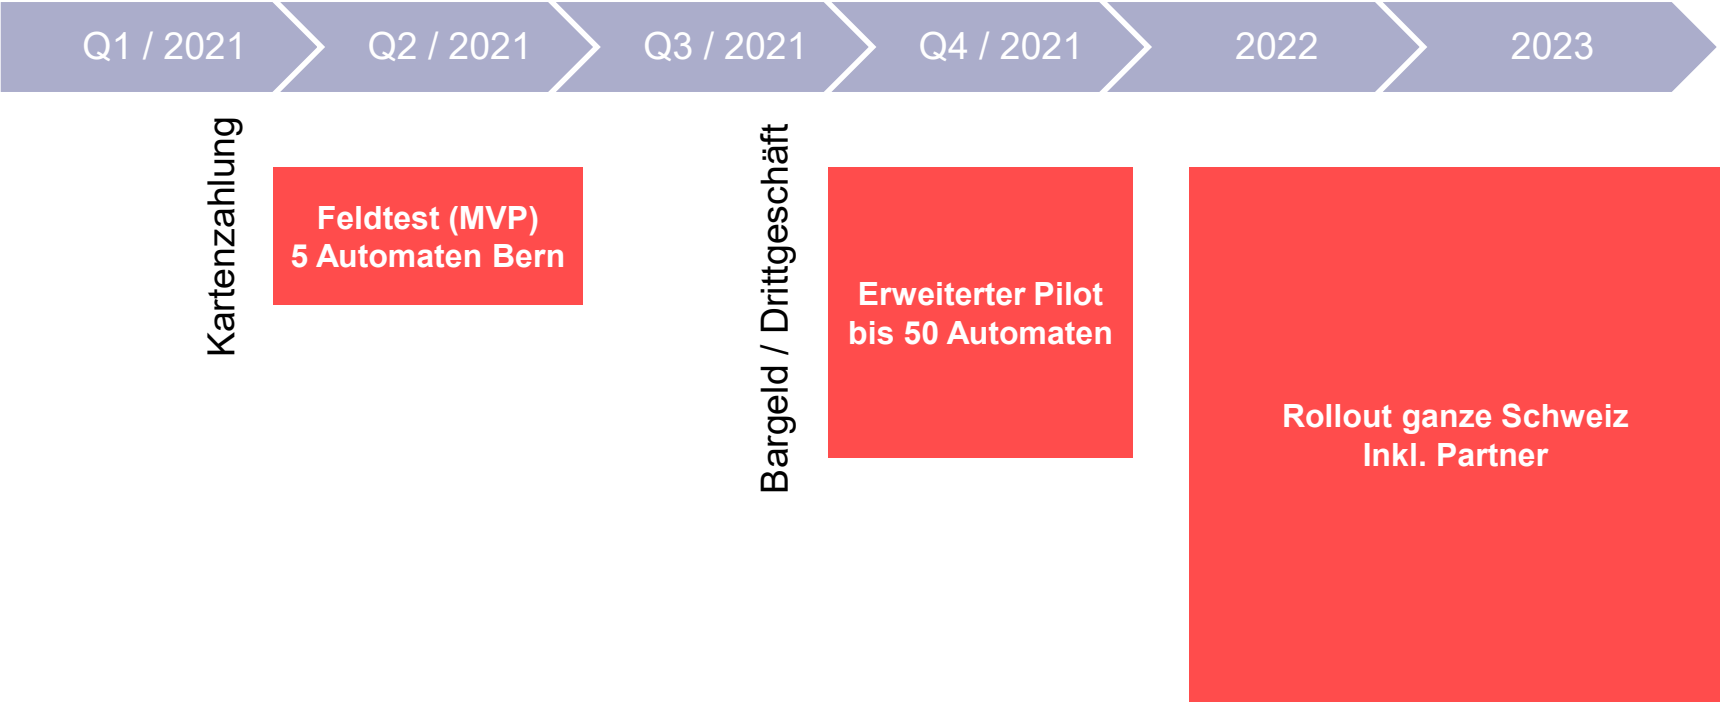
Q1 / 2021

Q2 / 2021

Q3 / 2021

Q4 / 2021

2022

2023

Kartenzahlung

Feldtest (MVP)
5 Automaten Bern

Bargeld / Drittgeschäft

Erweiterter Pilot
bis 50 Automaten

Rollout ganze Schweiz
Inkl. Partner